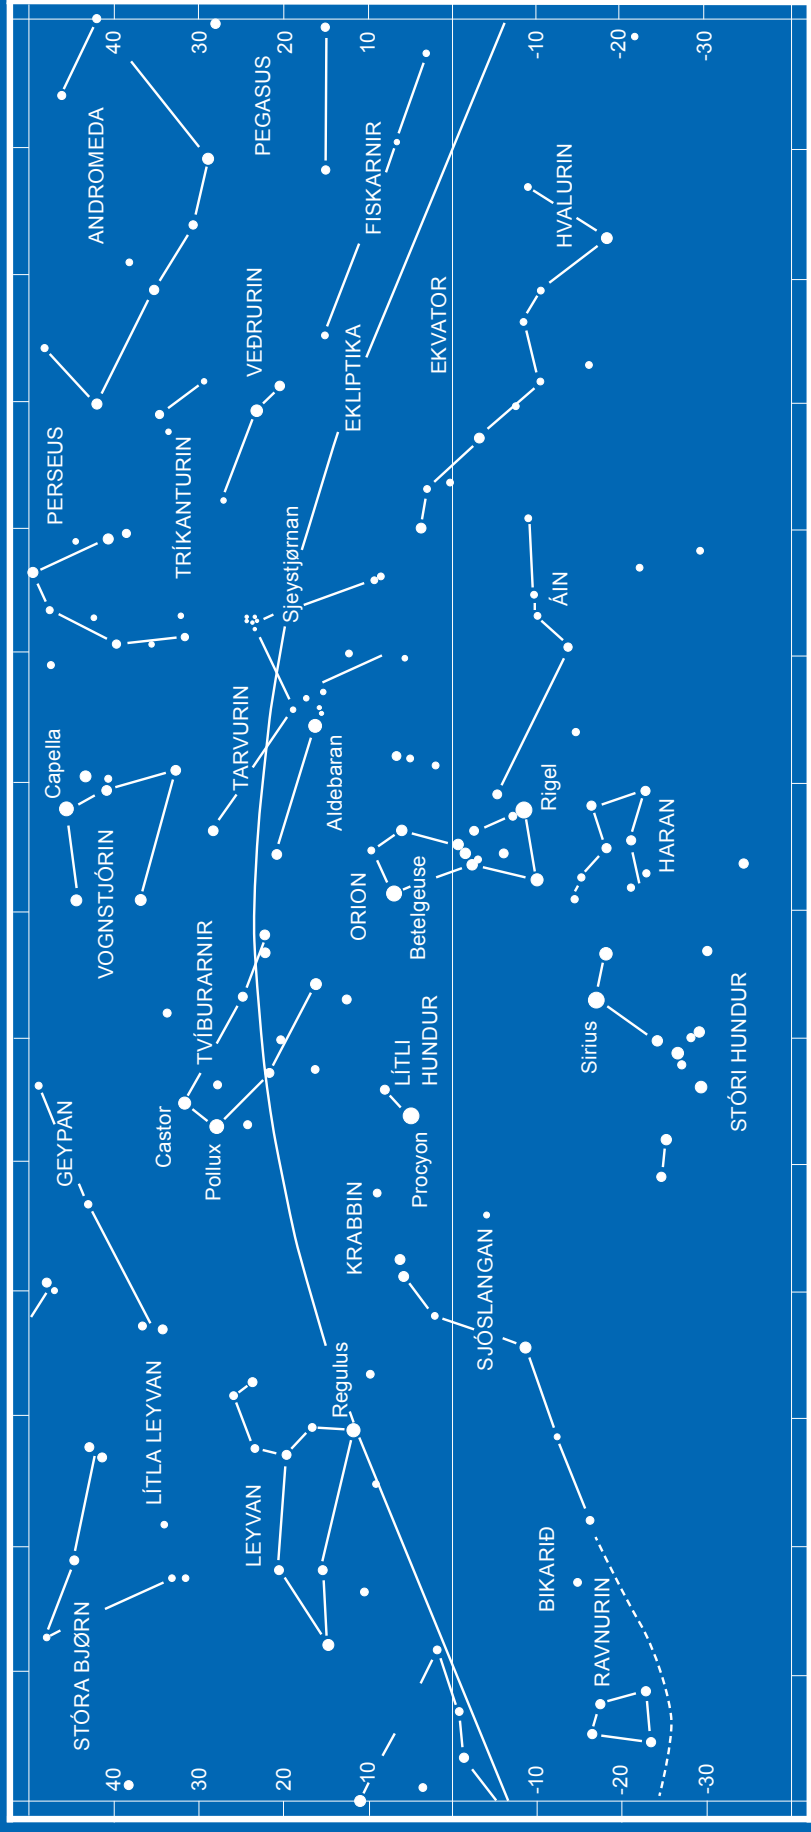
40 30 20 10 -10 -20 -30

ANDROMEDA
PEGASUS
FISKARNIR
HVALURIN
VEÐRURIN
EKLIPTIKA
EKVATOR
PERSEUS
TRÍKANTURIN
Sjeystjørnan
ÁIN
Capella
TARVURIN
Aldebaran
Rigel
VOGNSTJÓRIN
ORION
Betelgeuse
HARAN
TVÍBURARNIR
LÍTLI HUNDUR
Sirius
STÓRI HUNDUR
Castor
Pollux
Procyon
GEYPAN
KRABBIN
SJÓSLANGAN
LÍTLA LEYVAN
Regulus
LEYVAN
BIKARIÐ
STÓRA BJØRN
RAVNURIN

40 30 20 10 -10 -20 -30